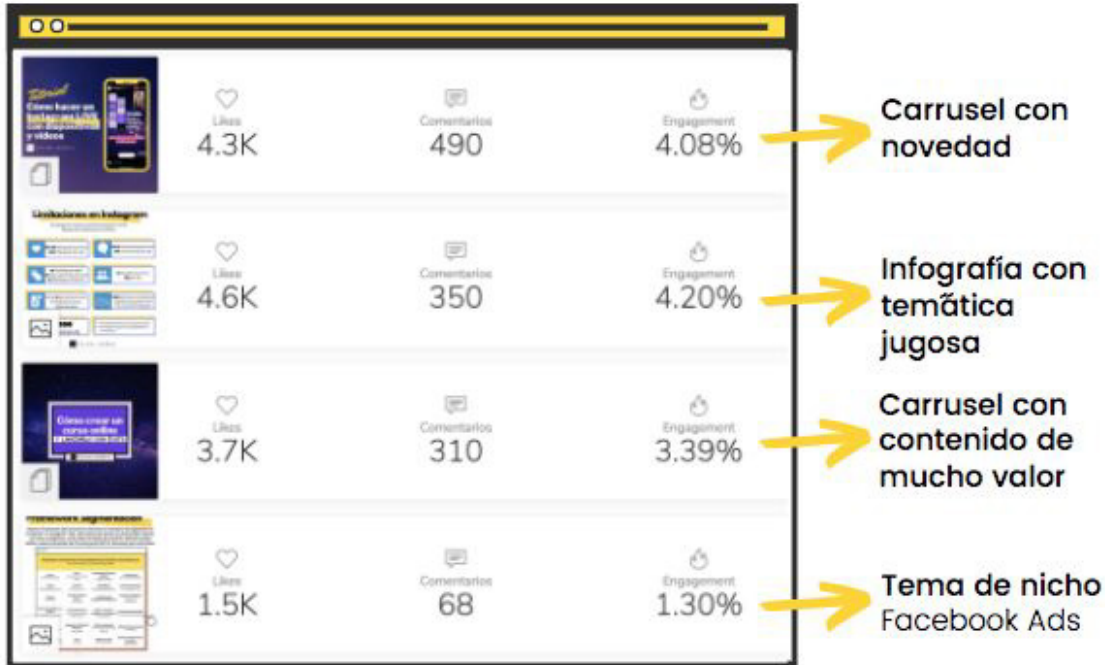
Tutorial
Cómo hacer un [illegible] con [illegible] y videos

Likes
4.3K

Comentarios
490

Engagement
4.08%

Carrusel con novedad

Ubicaciones en Instagram

Likes
4.6K

Comentarios
350

Engagement
4.20%

Infografía con temãtica jugosa

Cómo crear un curso online

Likes
3.7K

Comentarios
310

Engagement
3.39%

Carrusel con contenido de mucho valor

Framework segmentación

Likes
1.5K

Comentarios
68

Engagement
1.30%

Tema de nicho
Facebook Ads